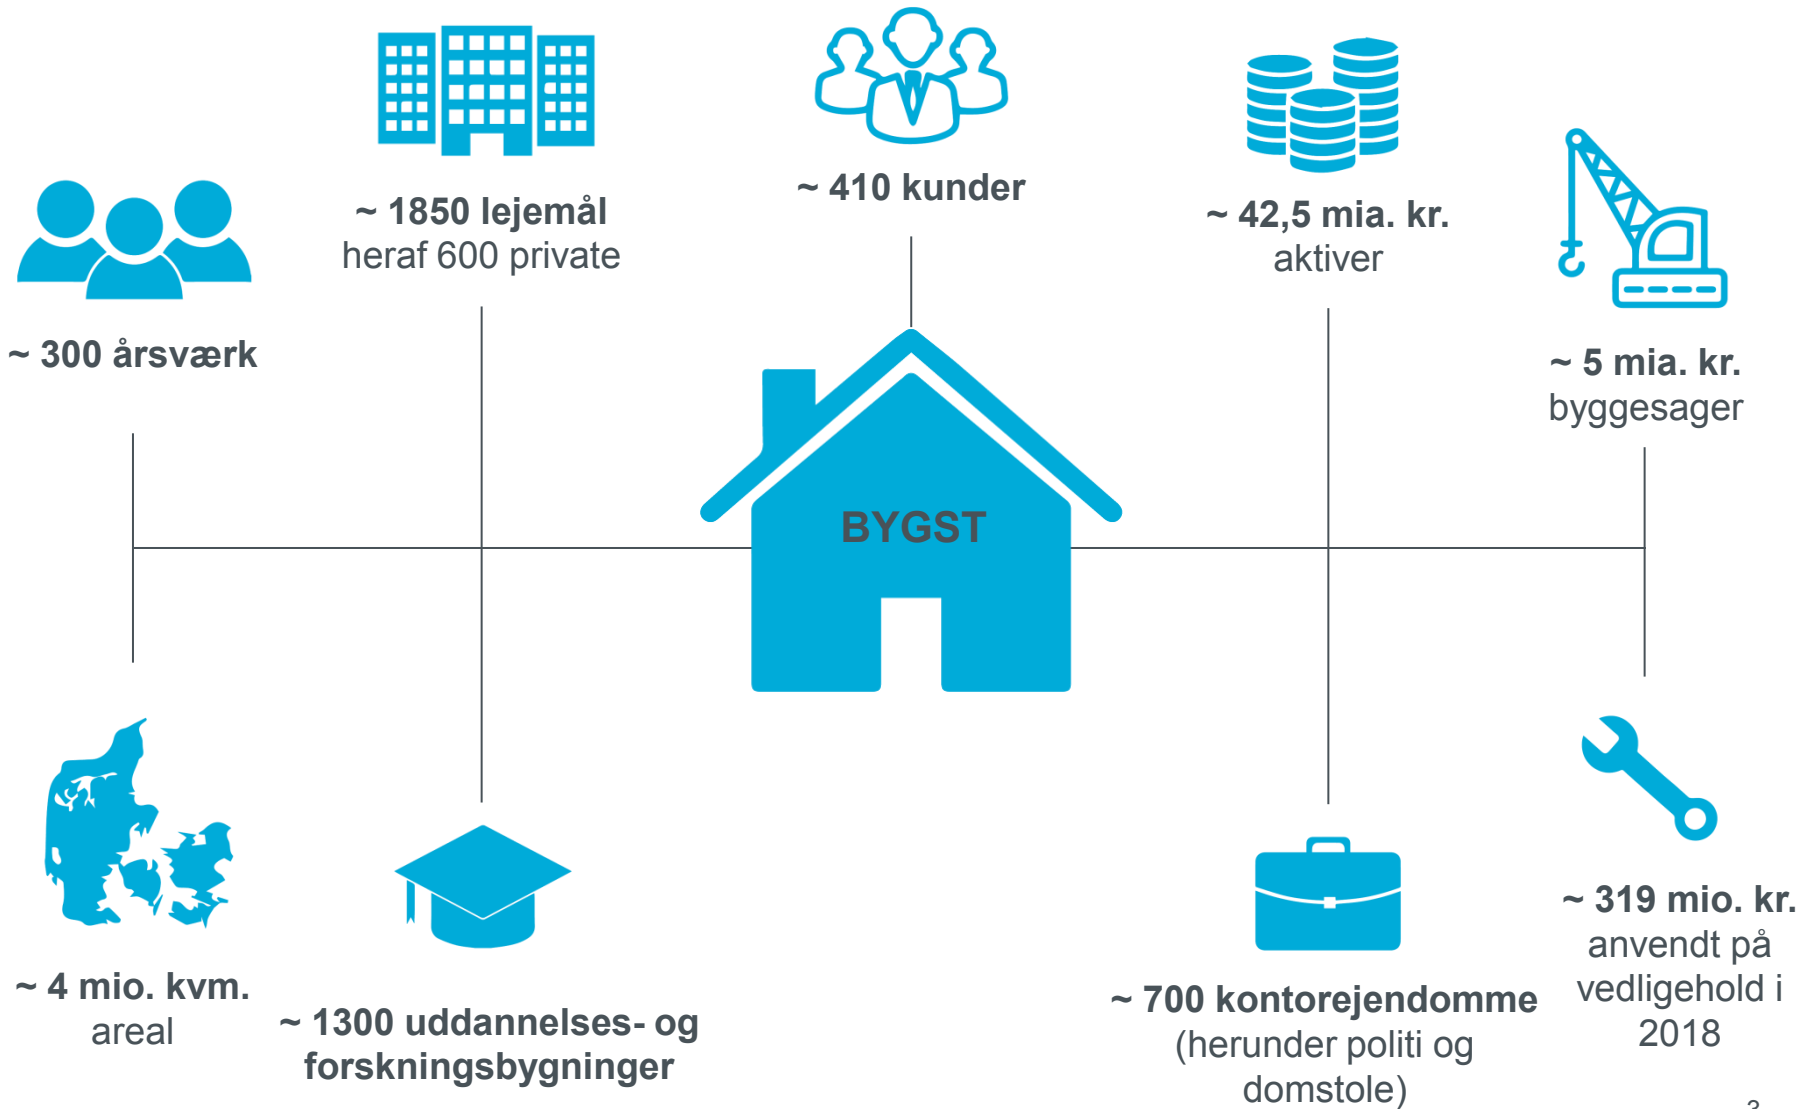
~ 1850 lejemål
heraf 600 private

~ 410 kunder

~ 42,5 mia. kr.
aktiver

~ 300 årsværk

~ 5 mia. kr.
byggesager

BYGST

~ 4 mio. kvm.
areal

~ 1300 uddannelses- og forskningsbygninger

~ 700 kontorejendomme
(herunder politi og domstole)

~ 319 mio. kr.
anvendt på vedligehold i 2018

3